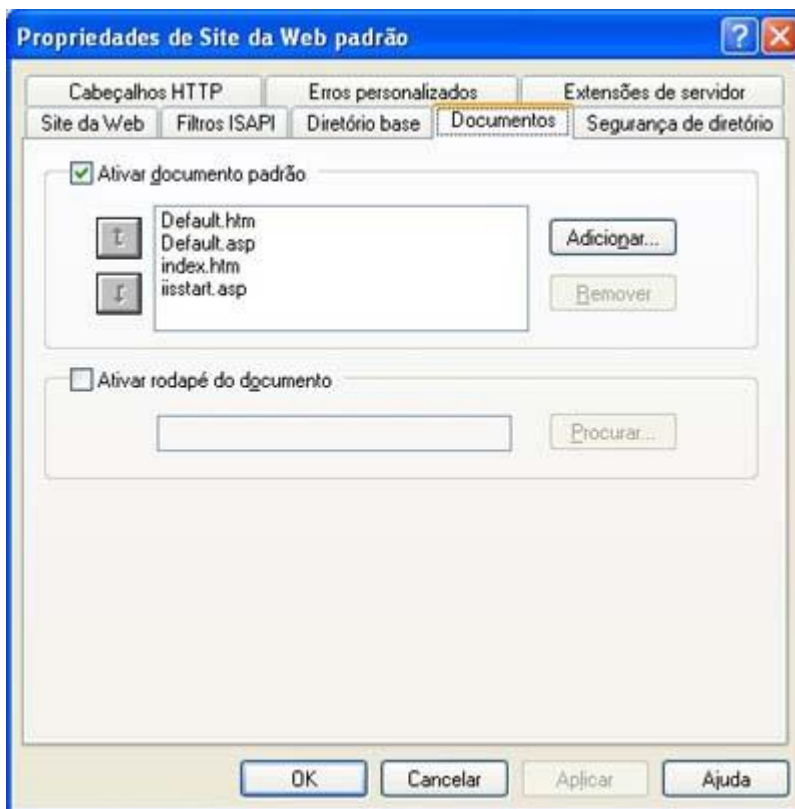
Propriedades de Site da Web padrão

Cabeçalhos HTTP
Erros personalizados
Extensões de servidor
Site da Web
Filtros ISAPI
Diretório base
Documentos
Segurança de diretório

Ativar documento padrão

Default.htm
Default.asp
index.htm
iisstart.asp

Adicionar...
Remover

Ativar rodapé do documento

Procurar...

OK
Cancelar
Aplicar
Ajuda